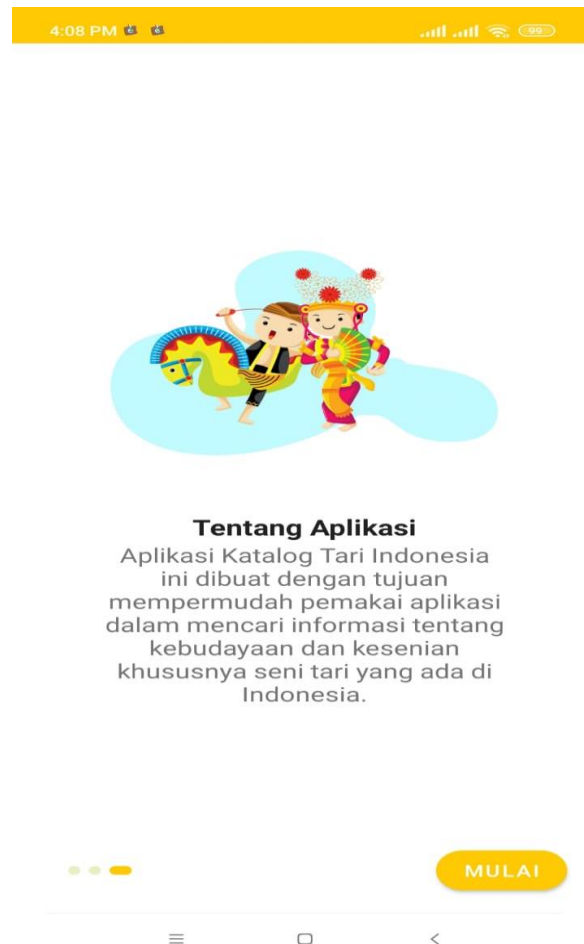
4:08 PM

99

Tentang Aplikasi

Aplikasi Katalog Tari Indonesia ini dibuat dengan tujuan mempermudah pemakai aplikasi dalam mencari informasi tentang kebudayaan dan kesenian khususnya seni tari yang ada di Indonesia.

MULAI